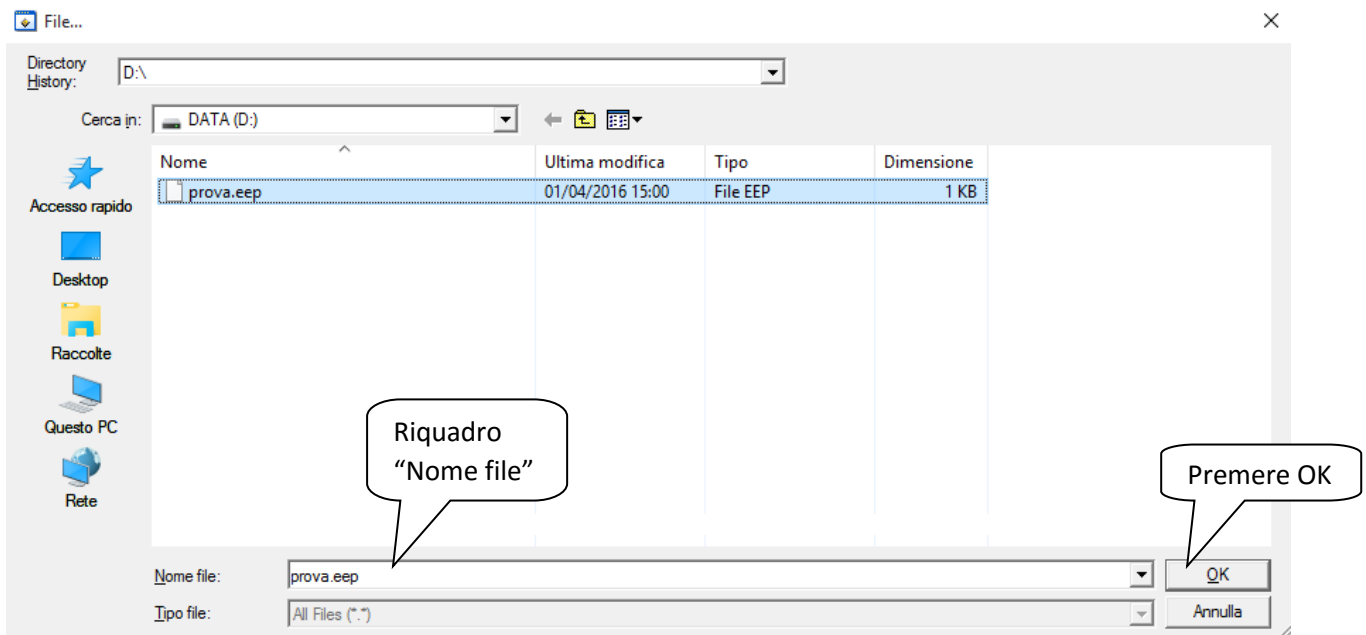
File...

Directory History: D:\

Cerca in: DATA (D:)

Accesso rapido
Desktop
Raccolte
Questo PC
Rete

| Nome | Ultima modifica | Tipo | Dimensione |
|---|---|---|---|
| prova.eep | 01/04/2016 15:00 | File EEP | 1 KB |

Riquadro "Nome file"

Premere OK

Nome file: prova.eep
Tipo file: All Files (*.*)

OK
Annulla